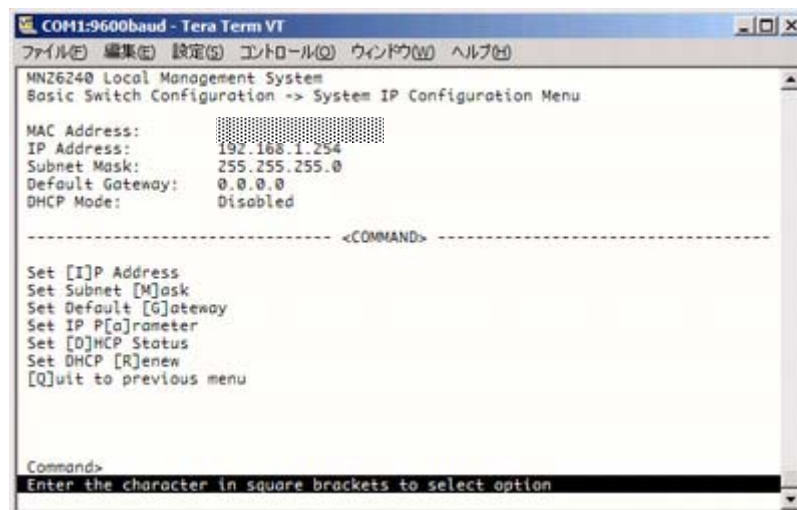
COM1:9600baud - Tera Term VT

ファイル(F) 編集(E) 設定(S) コントロール(O) ウィンドウ(W) ヘルプ(H)

MNZ6240 Local Management System
Basic Switch Configuration -> System IP Configuration Menu

| MAC Address: | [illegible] |
|---|---|
| IP Address: | 192.168.1.254 |
| Subnet Mask: | 255.255.255.0 |
| Default Gateway: | 0.0.0.0 |
| DHCP Mode: | Disabled |

---------------------------------- <COMMAND> ----------------------------------

Set [I]P Address
Set Subnet [M]ask
Set Default [G]ateway
Set IP P[a]rameter
Set [D]HCP Status
Set DHCP [R]enew
[Q]uit to previous menu

Command>
Enter the character in square brackets to select option